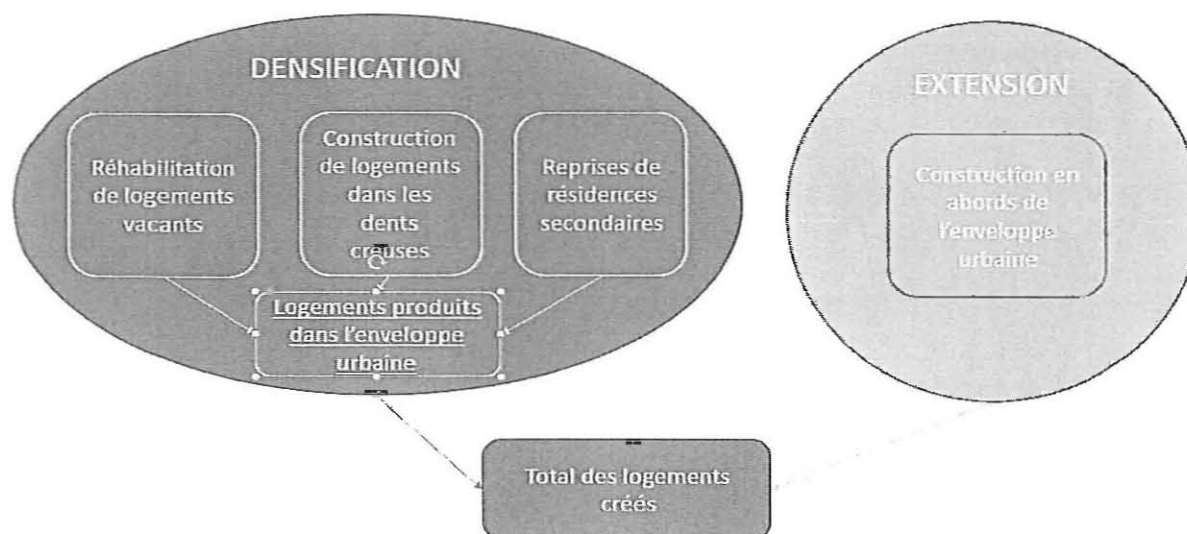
DENSIFICATION

Réhabilitation de logements vacants

Construction de logements dans les dents creuses

Reprises de résidences secondaires

Logements produits dans l'enveloppe urbaine

EXTENSION

Construction en abords de l'enveloppe urbaine

Total des logements créés